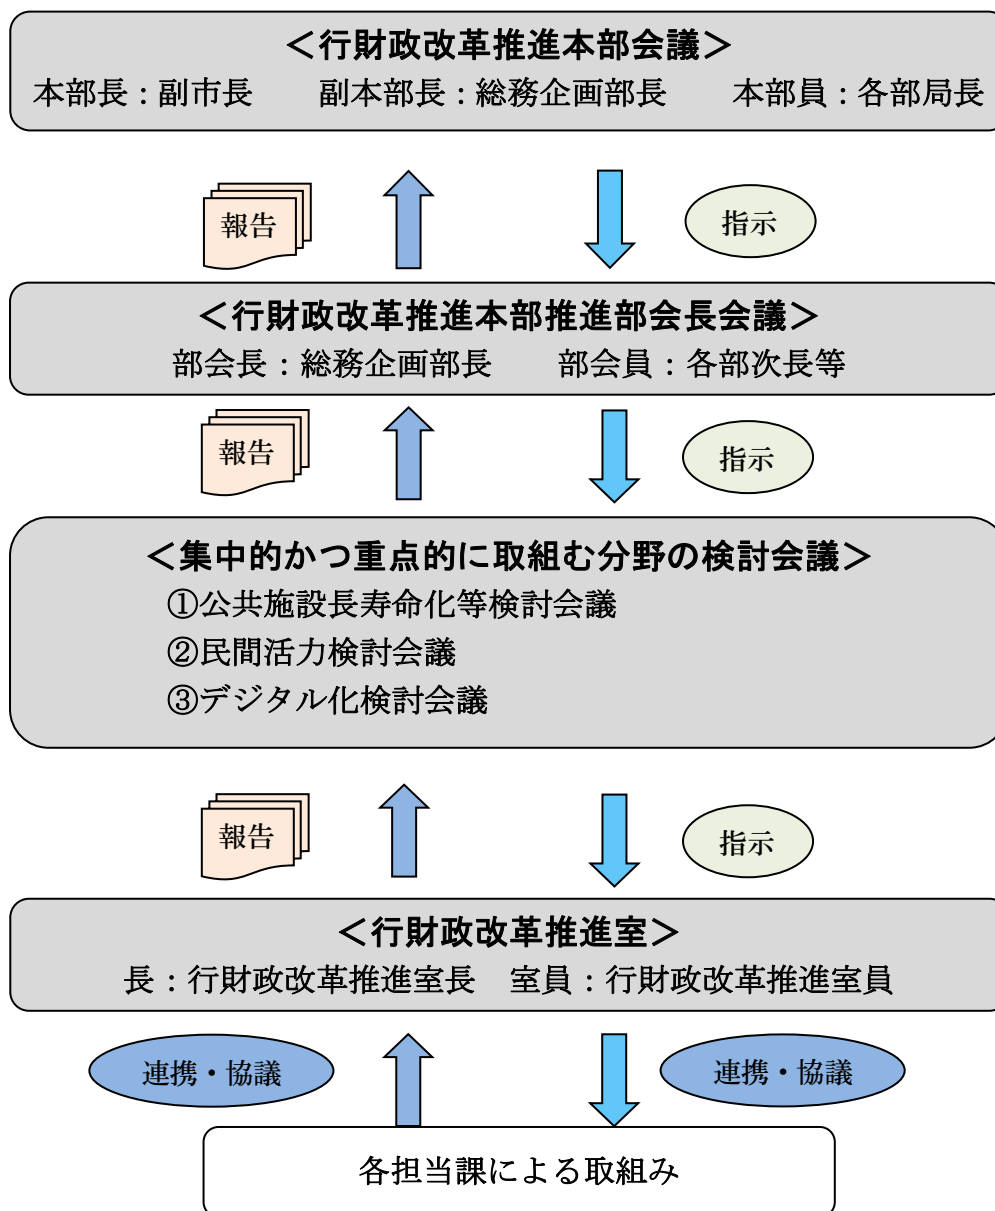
＜行財政改革推進本部会議＞
本部長：副市長　副本部長：総務企画部長　本部員：各部局長

報告

指示

＜行財政改革推進本部推進部会長会議＞
部会長：総務企画部長　部会員：各部次長等

報告

指示

＜集中的かつ重点的に取組む分野の検討会議＞
①公共施設長寿命化等検討会議
②民間活力検討会議
③デジタル化検討会議

報告

指示

＜行財政改革推進室＞
長：行財政改革推進室長　室員：行財政改革推進室員

連携・協議

連携・協議

各担当課による取組み